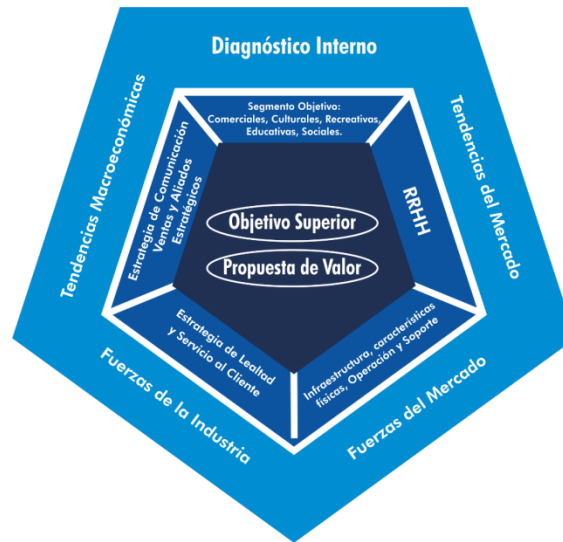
Diagnóstico Interno

Tendencias del Mercado

Fuerzas del Mercado

Fuerzas de la Industria

Tendencias Macroeconómicas

Segmento Objetivo: Comerciales, Culturales, Recreativas, Educativas, Sociales.

RRHH

Infraestructura, características físicas, Operación y Soporte

Estrategia de Lealtad y Servicio al Cliente

Estrategia de Comunicación Ventas y Aliados Estratégicos

Objetivo Superior

Propuesta de Valor